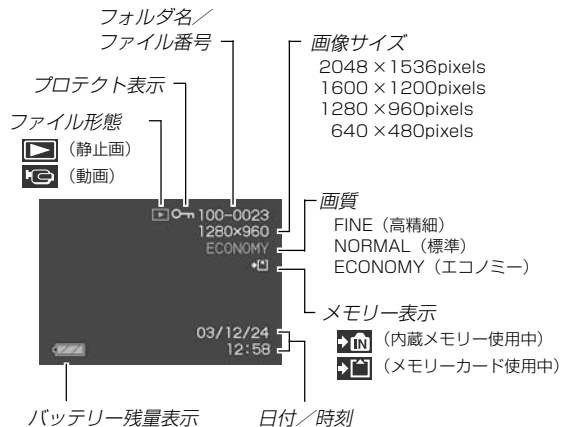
フォルダ名／
ファイル番号

プロテクト表示

ファイル形態

（静止画）

（動画）

100-0023
1280x960
ECONOMY

03/12/24
12:58

画像サイズ
2048 ×1536pixels
1600 ×1200pixels
1280 ×960pixels
640 ×480pixels

画質
FINE（高精細）
NORMAL（標準）
ECONOMY（エコノミー）

メモリー表示
（内蔵メモリー使用中）
（メモリーカード使用中）

バッテリー残量表示

日付／時刻